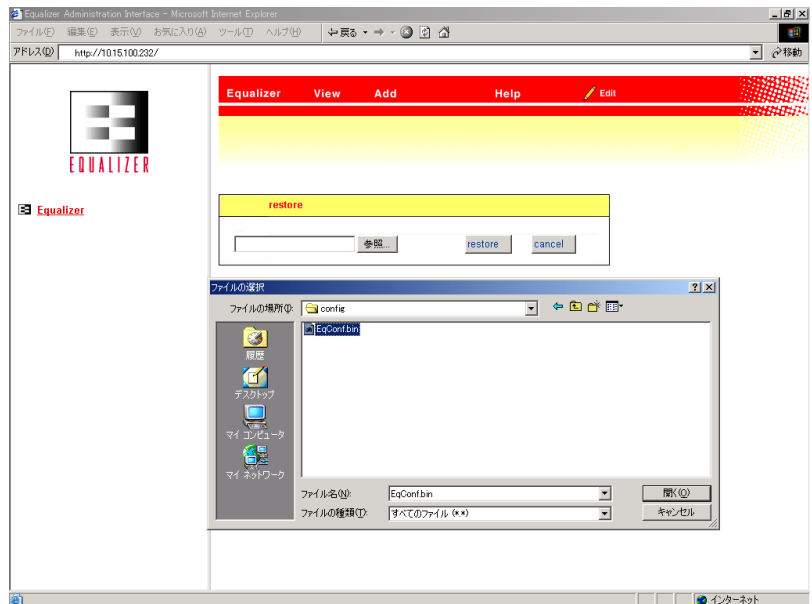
Equalizer Administration Interface - Microsoft Internet Explorer

ファイル(F) 編集(E) 表示(V) お気に入り(A) ツール(T) ヘルプ(H) 戻る

アドレス(D) http://10.15.100.232/ 移動

EQUALIZER

Equalizer

Equalizer View Add Help Edit

restore

参照... restore cancel

ファイルの選択

ファイルの場所(I): config

EqConf.bin

履歴

デスクトップ

マイ コンピュータ

マイ ネットワーク

ファイル名(N): EqConf.bin

ファイルの種類(T): すべてのファイル (*.*)

開く(O)

キャンセル

インターネット